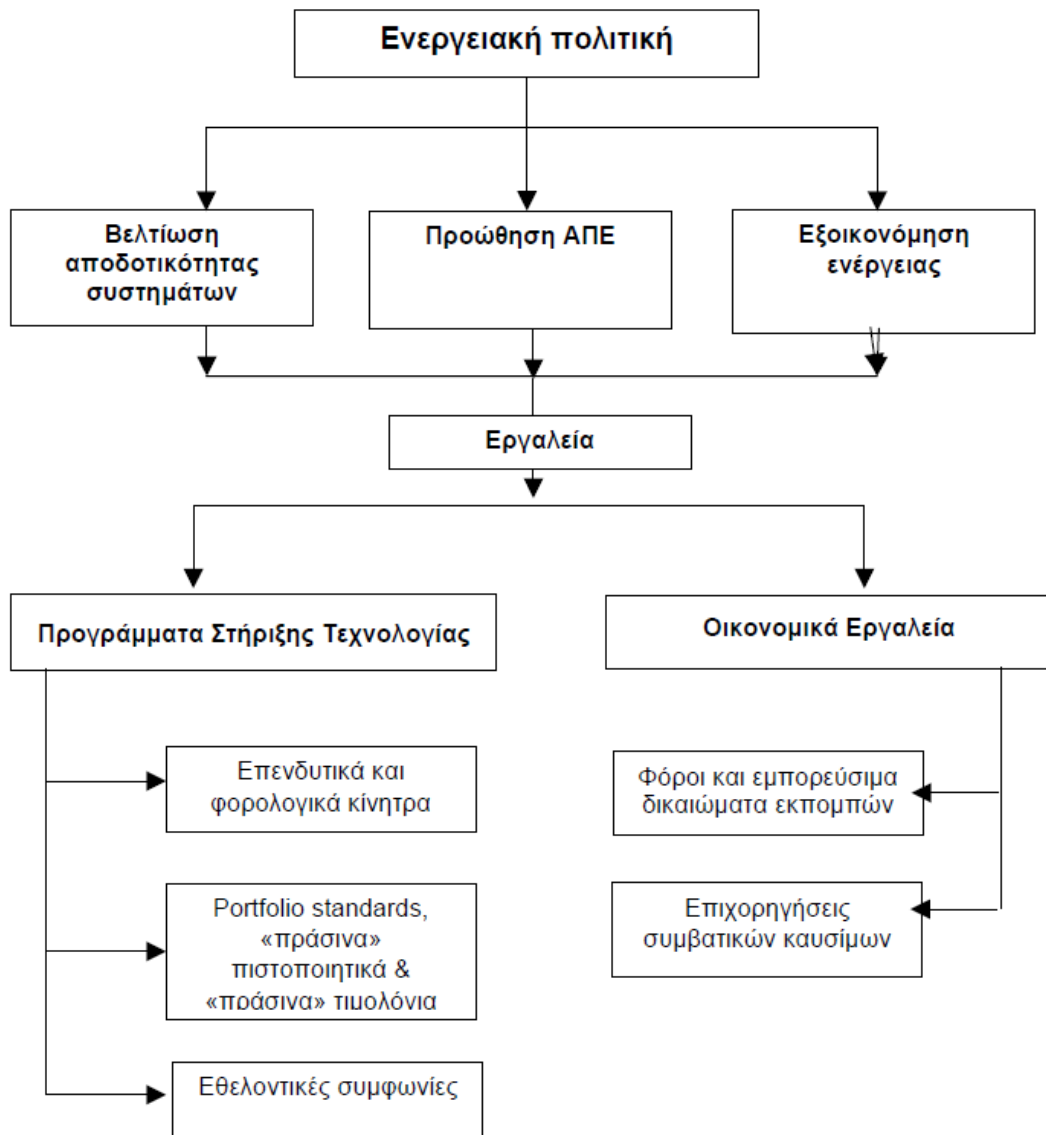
Ενεργειακή πολιτική

Βελτίωση αποδοτικότητας συστημάτων

Προώθηση ΑΠΕ

Εξοικονόμηση ενέργειας

Εργαλεία

Προγράμματα Στήριξης Τεχνολογίας

Οικονομικά Εργαλεία

Επενδυτικά και φορολογικά κίνητρα

Portfolio standards, «πράσινα» πιστοποιητικά & «πράσινα» τιμολόνια

Εθελοντικές συμφωνίες

Φόροι και εμπορεύσιμα δικαιώματα εκπομπών

Επιχορηγήσεις συμβατικών καυσίμων